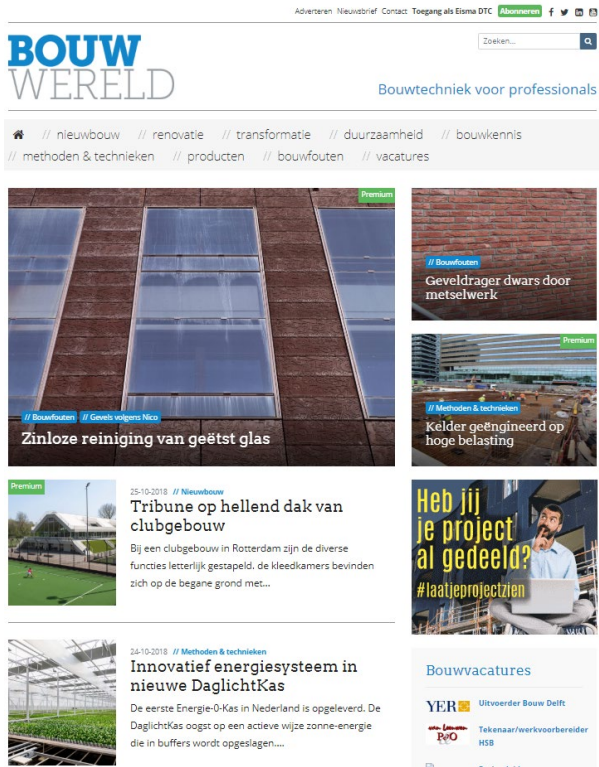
Adverteren Nieuwsbrief Contact Toegang als Eisma DTC Abonneren

BOUW WERELD

Zoeken...

Bouwtechniek voor professionals

// nieuwbouw // renovatie // transformatie // duurzaamheid // bouwkennis // methoden & technieken // producten // bouwfouten // vacatures

Premium

// Bouwfouten // Gevels volgens Nico

Zinloze reiniging van geëtst glas

// Bouwfouten

Geveldrager dwars door metselwerk

Premium

// Methoden & technieken

Kelder geëngineerd op hoge belasting

Premium

25-10-2018 // Nieuwbouw

Tribune op hellend dak van clubgebouw

Bij een clubgebouw in Rotterdam zijn de diverse functies letterlijk gestapeld. de kleedkamers bevinden zich op de begane grond met...

Heb jij je project al gedeeld? #laatjeprojectzien

24-10-2018 // Methoden & technieken

Innovatief energiesysteem in nieuwe DaglichtKas

De eerste Energie-0-Kas in Nederland is opgeleverd. De DaglichtKas oogst op een actieve wijze zonne-energie die in buffers wordt opgeslagen....

Bouwvacatures

YER Uitvoerder Bouw Delft

P&O Tekenaar/werkvoorbereider HSB